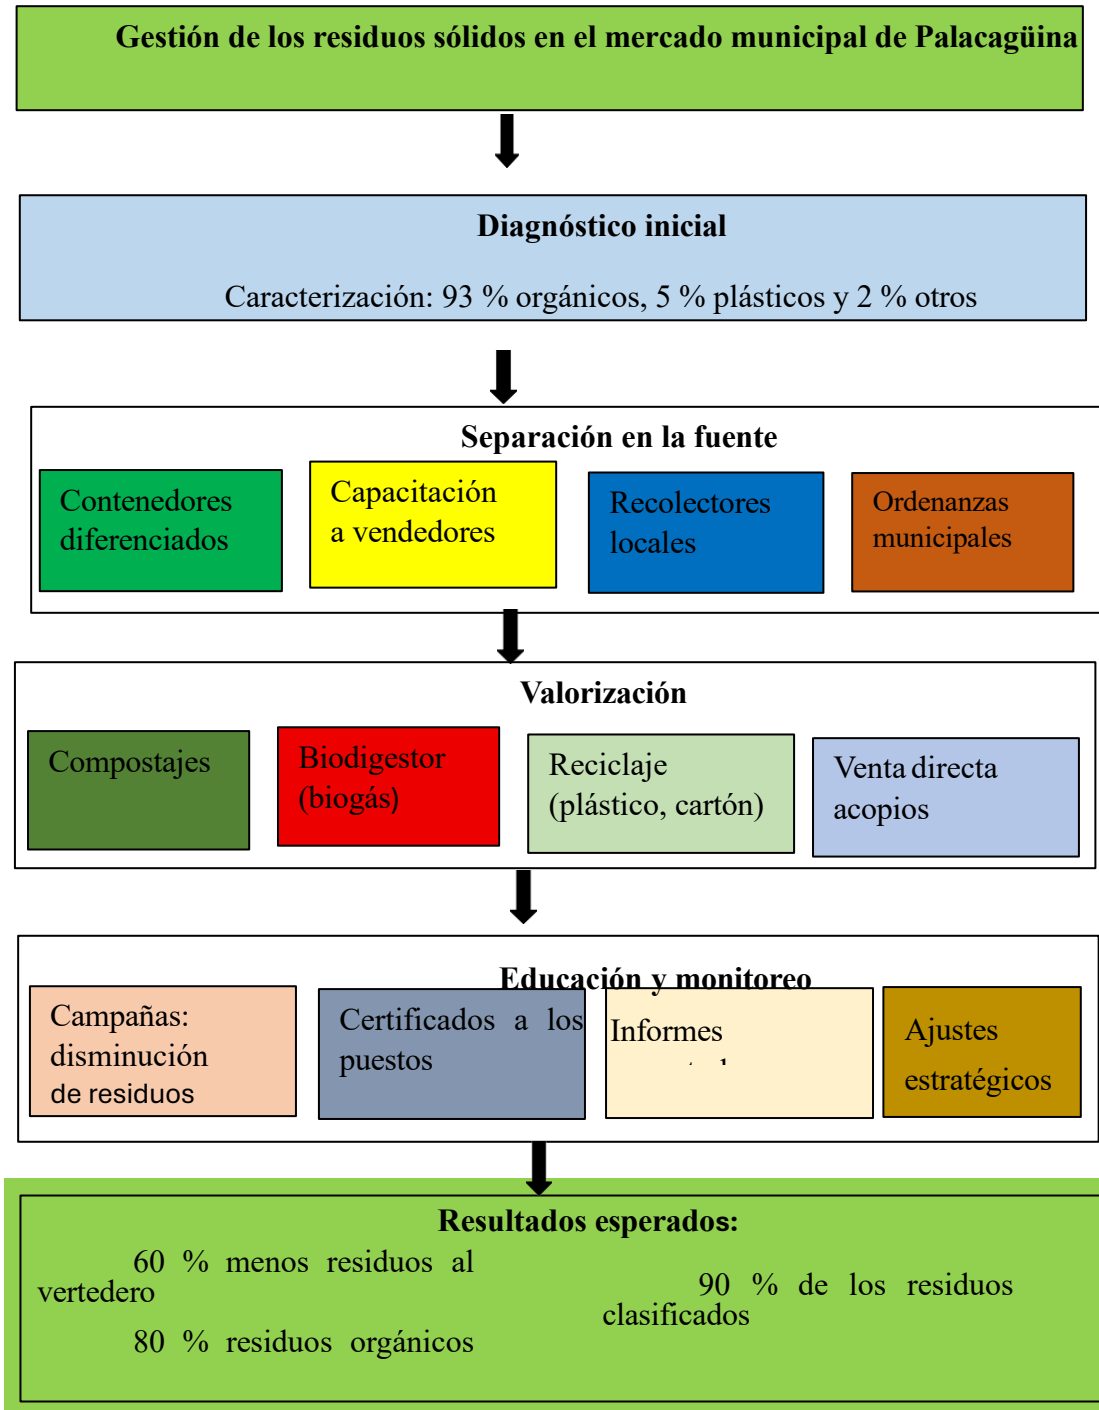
Gestión de los residuos sólidos en el mercado municipal de Palacagüina

Diagnóstico inicial

Caracterización: 93 % orgánicos, 5 % plásticos y 2 % otros

Separación en la fuente

Contenedores diferenciados

Capacitación a vendedores

Recolectores locales

Ordenanzas municipales

Valorización

Compostajes

Biodigestor (biogás)

Reciclaje (plástico, cartón)

Venta directa acopios

Educación y monitoreo

Campañas: disminución de residuos

Certificados a los puestos

Informes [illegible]

Ajustes estratégicos

Resultados esperados:

60 % menos residuos al vertedero

80 % residuos orgánicos

90 % de los residuos clasificados